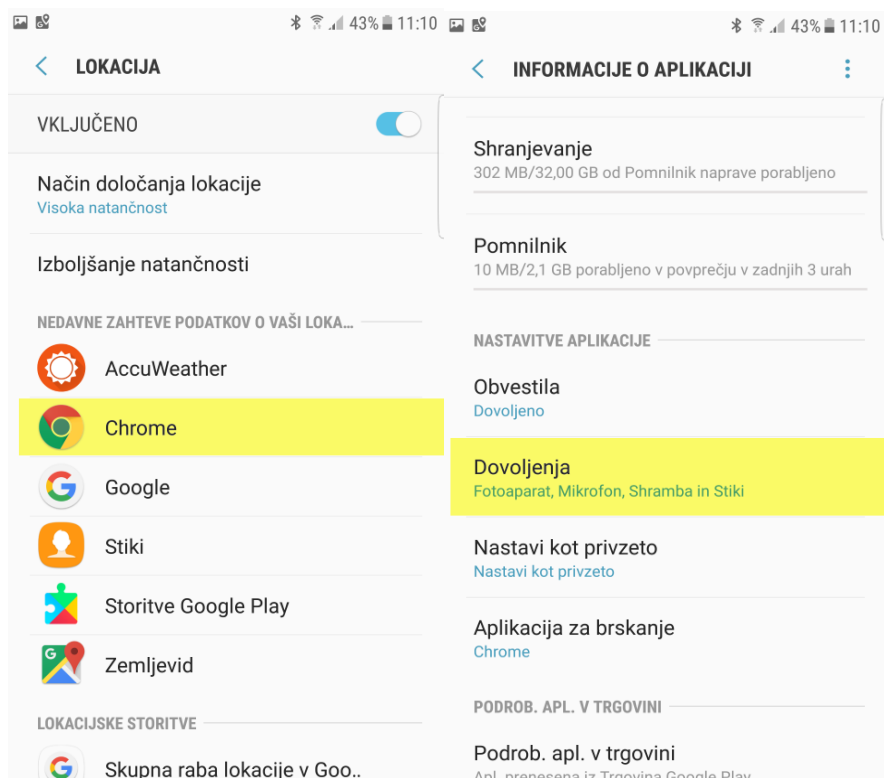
43% 11:10

LOKACIJA

VKLJUČENO

Način določanja lokacije
Visoka natančnost

Izboljšanje natančnosti

NEDAVNE ZAHTEVE PODATKOV O VAŠI LOKA...

AccuWeather

Chrome

Google

Stiki

Storitve Google Play

Zemljevid

LOKACIJSKE STORITVE

Skupna raba lokacije v Goo..

43% 11:10

INFORMACIJE O APLIKACIJI

Shranjevanje
302 MB/32,00 GB od Pomnilnik naprave porabljeno

Pomnilnik
10 MB/2,1 GB porabljeno v povprečju v zadnjih 3 urah

NASTAVITVE APLIKACIJE

Obvestila
Dovoljeno

Dovoljenja
Fotoaparat, Mikrofon, Shramba in Stiki

Nastavi kot privzeto
Nastavi kot privzeto

Aplikacija za brskanje
Chrome

PODROB. APL. V TRGOVINI

Podrob. apl. v trgovini
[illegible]